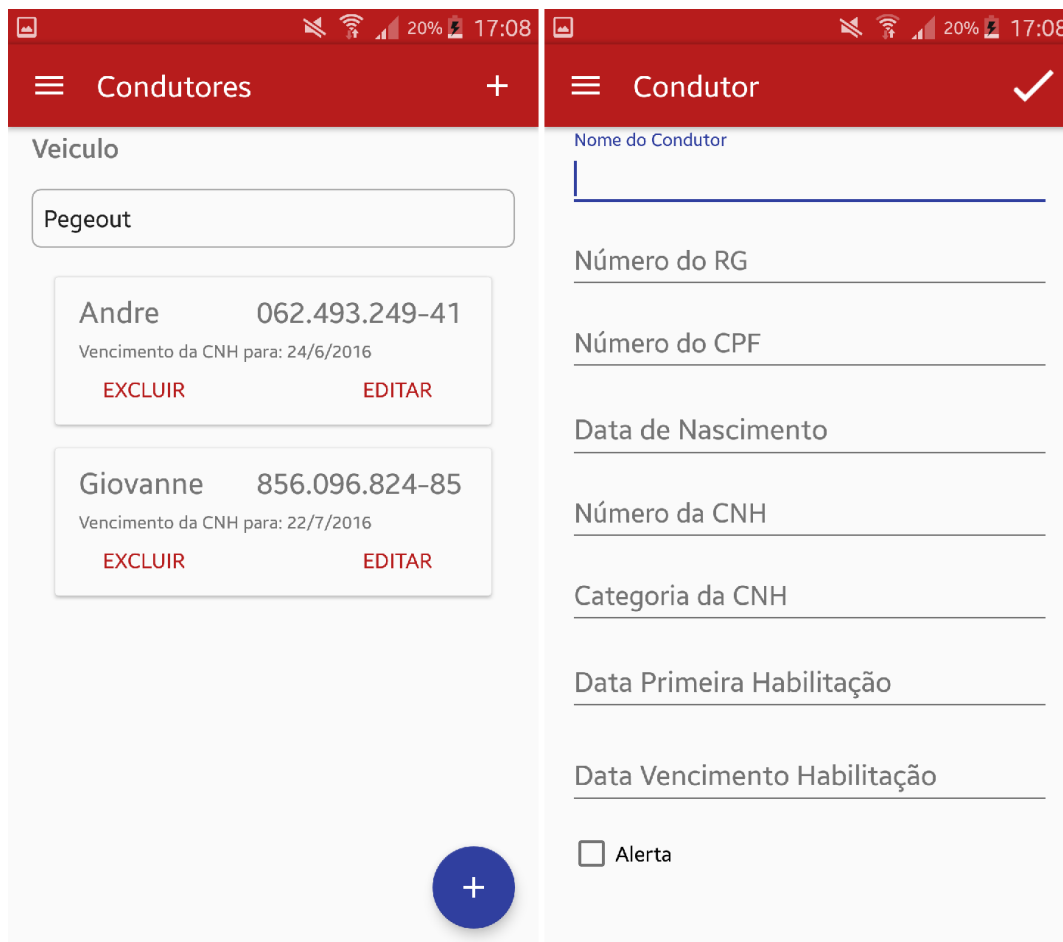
20% 17:08

Condutores

+

Veiculo

Pegeout

Andre 062.493.249-41

Vencimento da CNH para: 24/6/2016

EXCLUIR EDITAR

Giovanne 856.096.824-85

Vencimento da CNH para: 22/7/2016

EXCLUIR EDITAR

+

20% 17:08

Condutor

Nome do Condutor

Número do RG

Número do CPF

Data de Nascimento

Número da CNH

Categoria da CNH

Data Primeira Habilitação

Data Vencimento Habilitação

Alerta